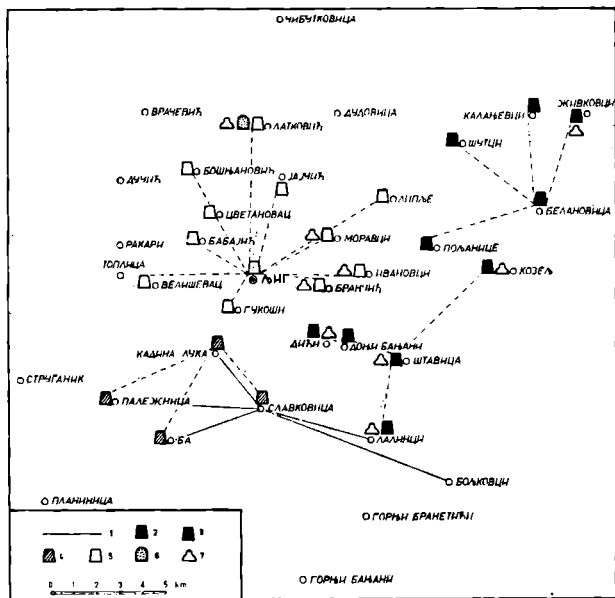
ЧИБУТКОВИЦА
ВРАЧЕВИЋ
ЛАТКОВИЋ
ДУДОВИЦА
КАЛАЊЕВЦИ
ЖИВКОВЦИ
ШУТЦИ
БОШЊАНОВИЋ
ЈАЈИЋ
ДУЧИЋ
ЦВЕТАНОВАЦ
ЛИПЉЕ
БЕЛАНОВИЦА
РАКАРИ
БАБАЈИЋ
МОРАВЦИ
ПОЉАНИЦЕ
ТОЛИЦА
ЉИГ
ИВАНОВЦИ
КОЗЕЉ
ВЕЛИШЕВАЦ
БРАНЧИЋ
ГУКОШИ
ДИЋИ
ДОЊИ БАЊАНИ
КАДИНА ЛУКА
ШТАВИЦА
СТРУГАНИК
ПАЛЕЖНИЦА
СЛАВКОВИЦА
БА
ЛАЛИНЦИ
БОЉКОВЦИ
ПЛАНИНИЦА
ГОРЊИ БРАНЕТИЋИ
ГОРЊИ БАЊАНИ
1
2
3
4
5
6
7
0 1 2 3 4 5 km